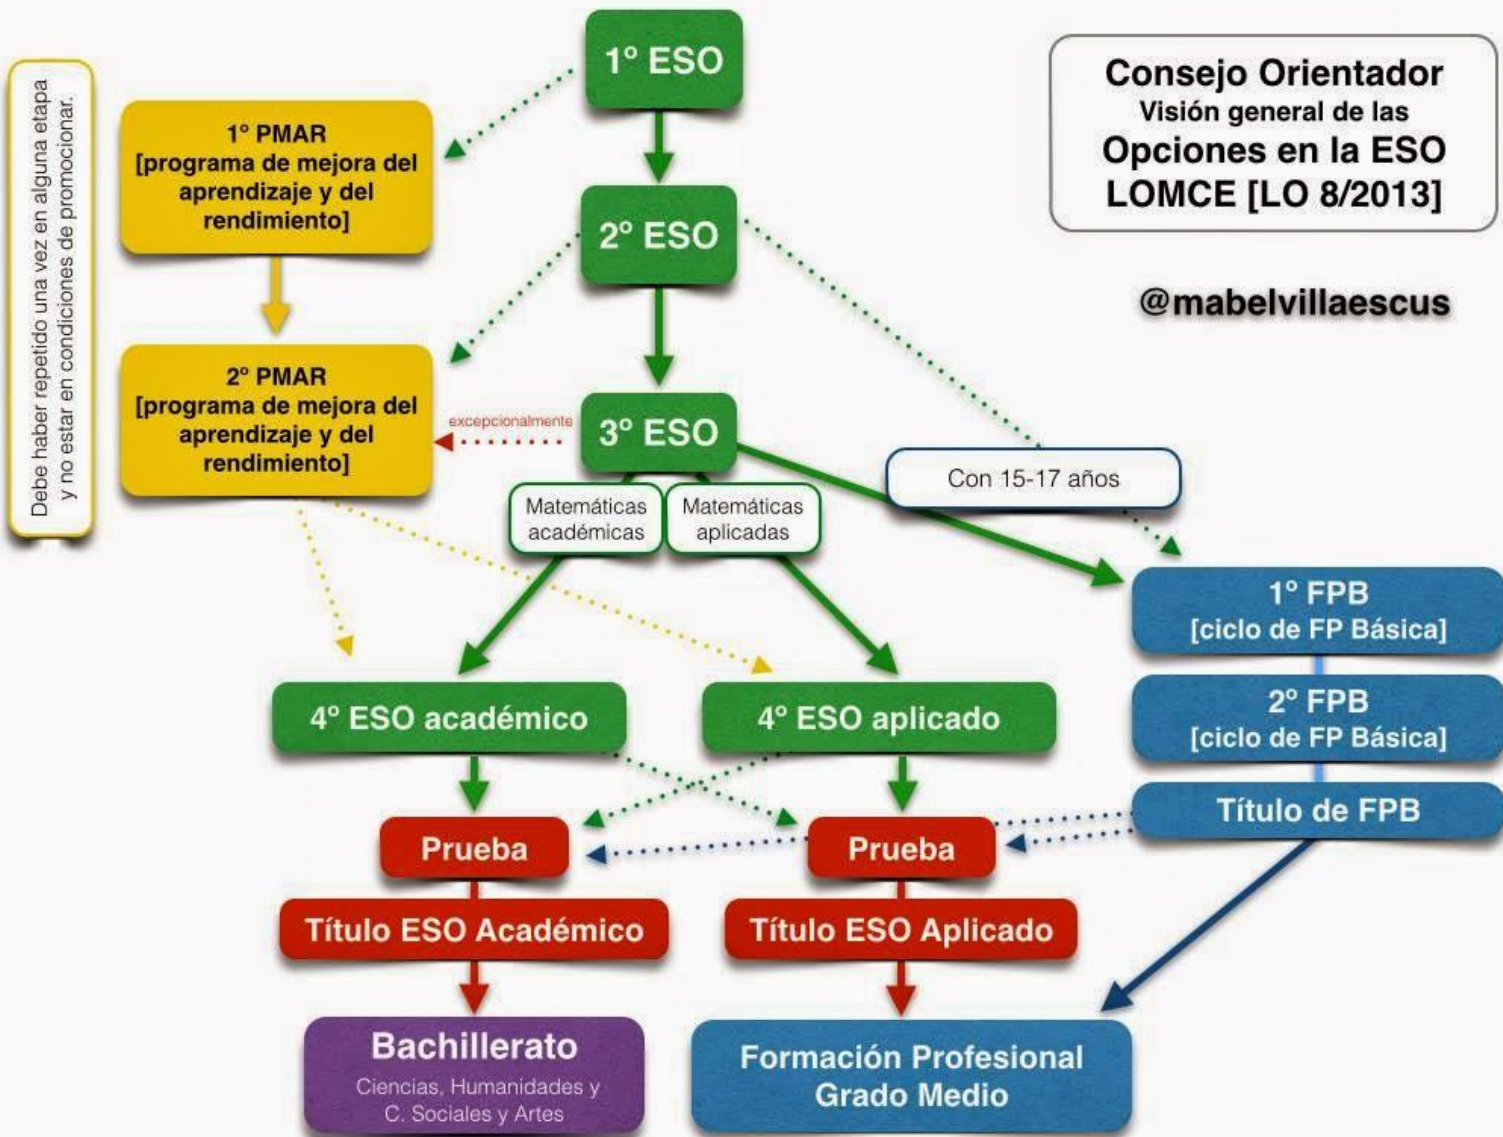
Debe haber repetido una vez en alguna etapa y no estar en condiciones de promocionar.

1° ESO

Consejo Orientador
Visión general de las
Opciones en la ESO
LOMCE [LO 8/2013]

@mabelvillaescus

1° PMAR
[programa de mejora del aprendizaje y del rendimiento]

2° ESO

2° PMAR
[programa de mejora del aprendizaje y del rendimiento]

excepcionalmente

3° ESO

Con 15-17 años

Matemáticas académicas

Matemáticas aplicadas

1° FPB
[ciclo de FP Básica]

2° FPB
[ciclo de FP Básica]

Título de FPB

4° ESO académico

4° ESO aplicado

Prueba

Prueba

Título ESO Académico

Título ESO Aplicado

Bachillerato
Ciencias, Humanidades y C. Sociales y Artes

Formación Profesional
Grado Medio